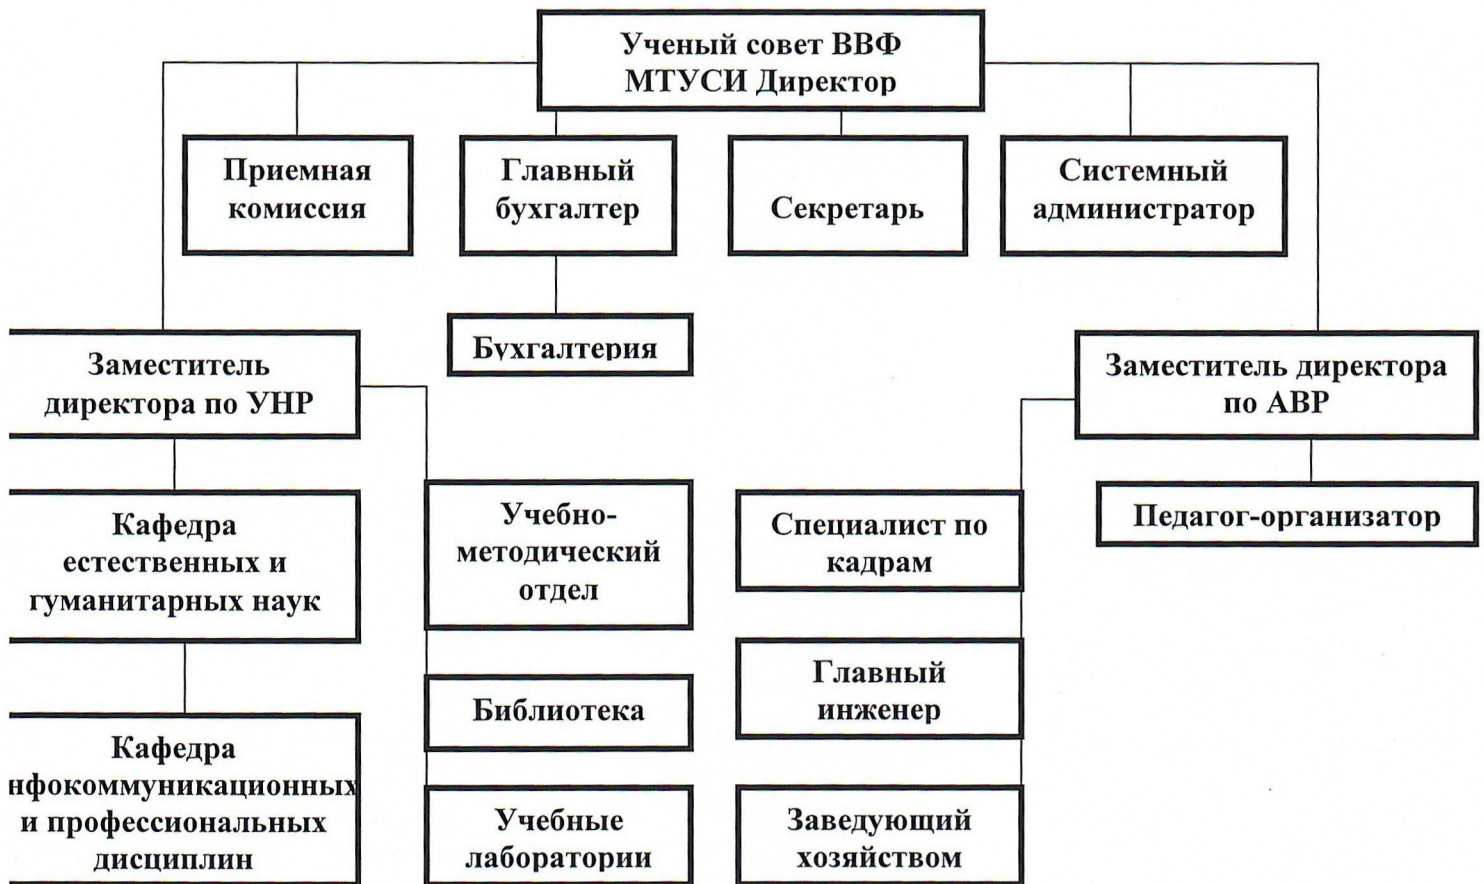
Ученый совет ВВФ МТУСИ Директор

Приемная комиссия

Главный бухгалтер

Секретарь

Системный администратор

Бухгалтерия

Заместитель директора по УНР

Заместитель директора по АВР

Кафедра естественных и гуманитарных наук

Учебно-методический отдел

Специалист по кадрам

Педагог-организатор

Библиотека

Главный инженер

Кафедра нфокоммуникационных и профессиональных дисциплин

Учебные лаборатории

Заведующий хозяйством